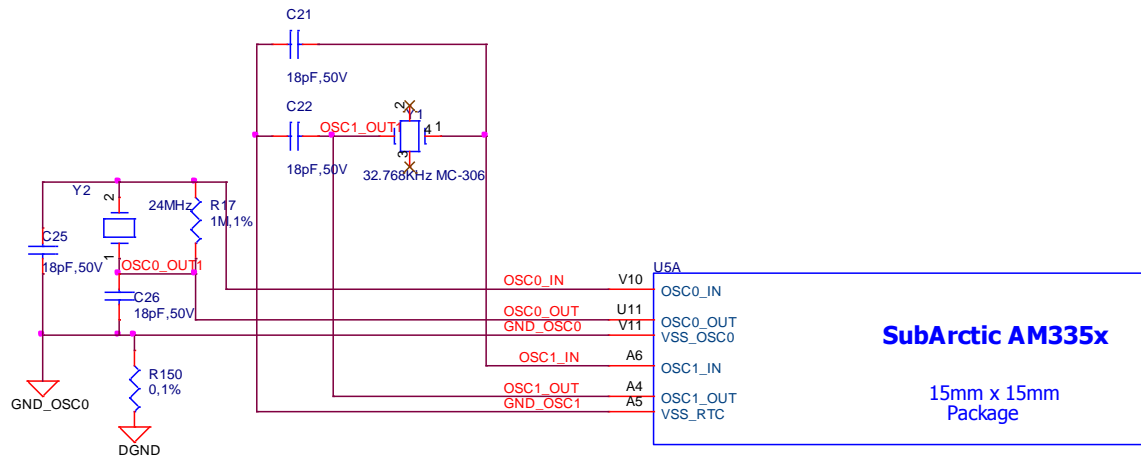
C21

18pF,50V

C22

OSC1_OUT

2

4 1

3

18pF,50V

32.768KHz MC-306

Y2

2

24MHz

R17

1M,1%

C25

18pF,50V

1

OSC0_OUT1

C26

18pF,50V

R150

0,1%

GND_OSC0

DGND

U5A

OSC0_IN V10 OSC0_IN

OSC0_OUT U11 OSC0_OUT

GND_OSC0 V11 VSS_OSC0

OSC1_IN A6 OSC1_IN

OSC1_OUT A4 OSC1_OUT

GND_OSC1 A5 VSS_RTC

SubArctic AM335x

15mm x 15mm
Package